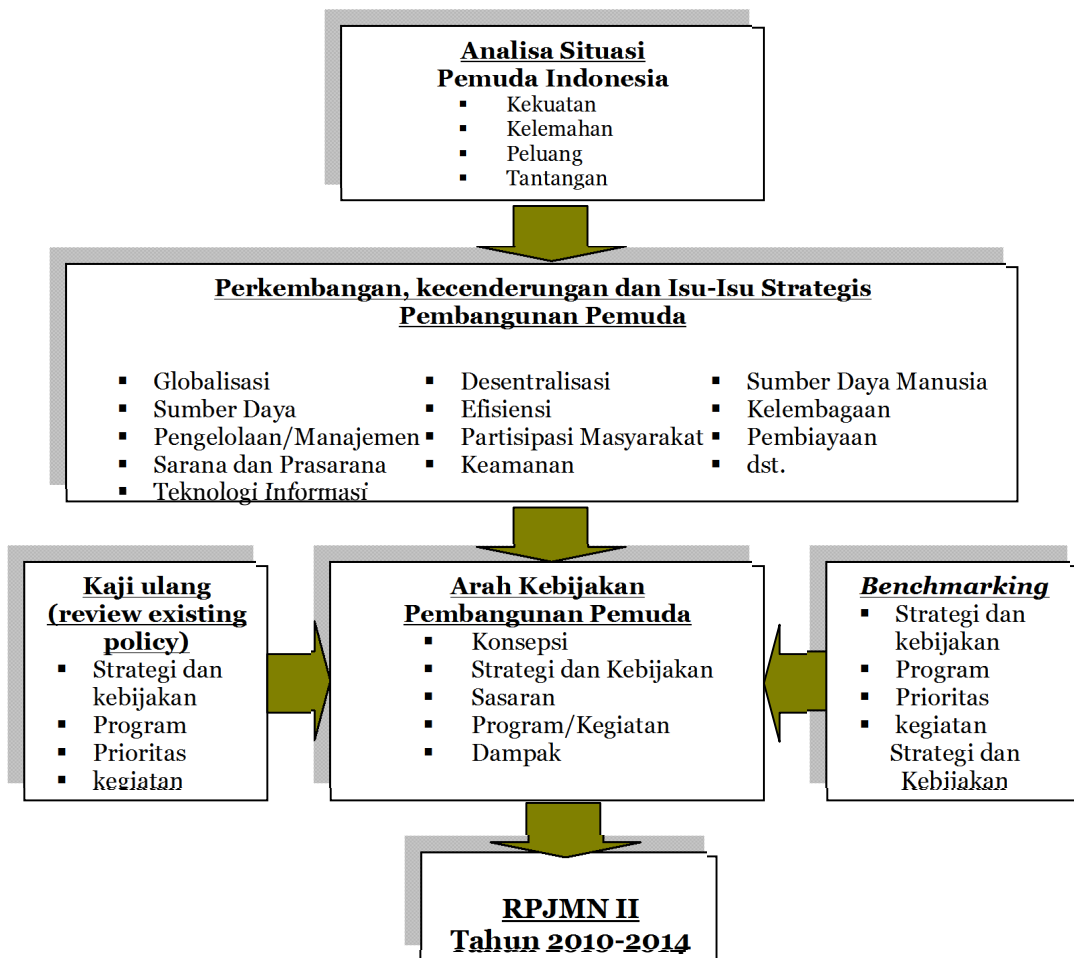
Analisa Situasi
Pemuda Indonesia
- Kekuatan
- Kelemahan
- Peluang
- Tantangan

Perkembangan, kecenderungan dan Isu-Isu Strategis
Pembangunan Pemuda

- Globalisasi
- Sumber Daya
- Pengelolaan/Manajemen
- Sarana dan Prasarana
- Teknologi Informasi

- Desentralisasi
- Efisiensi
- Partisipasi Masyarakat
- Keamanan

- Sumber Daya Manusia
- Kelembagaan
- Pembiayaan
- dst.

Kaji ulang
(review existing policy)
- Strategi dan kebijakan
- Program
- Prioritas
- kegiatan

Arah Kebijakan
Pembangunan Pemuda
- Konsepsi
- Strategi dan Kebijakan
- Sasaran
- Program/Kegiatan
- Dampak

Benchmarking
- Strategi dan kebijakan
- Program
- Prioritas
- kegiatan
Strategi dan Kebijakan

RPJMN II
Tahun 2010-2014